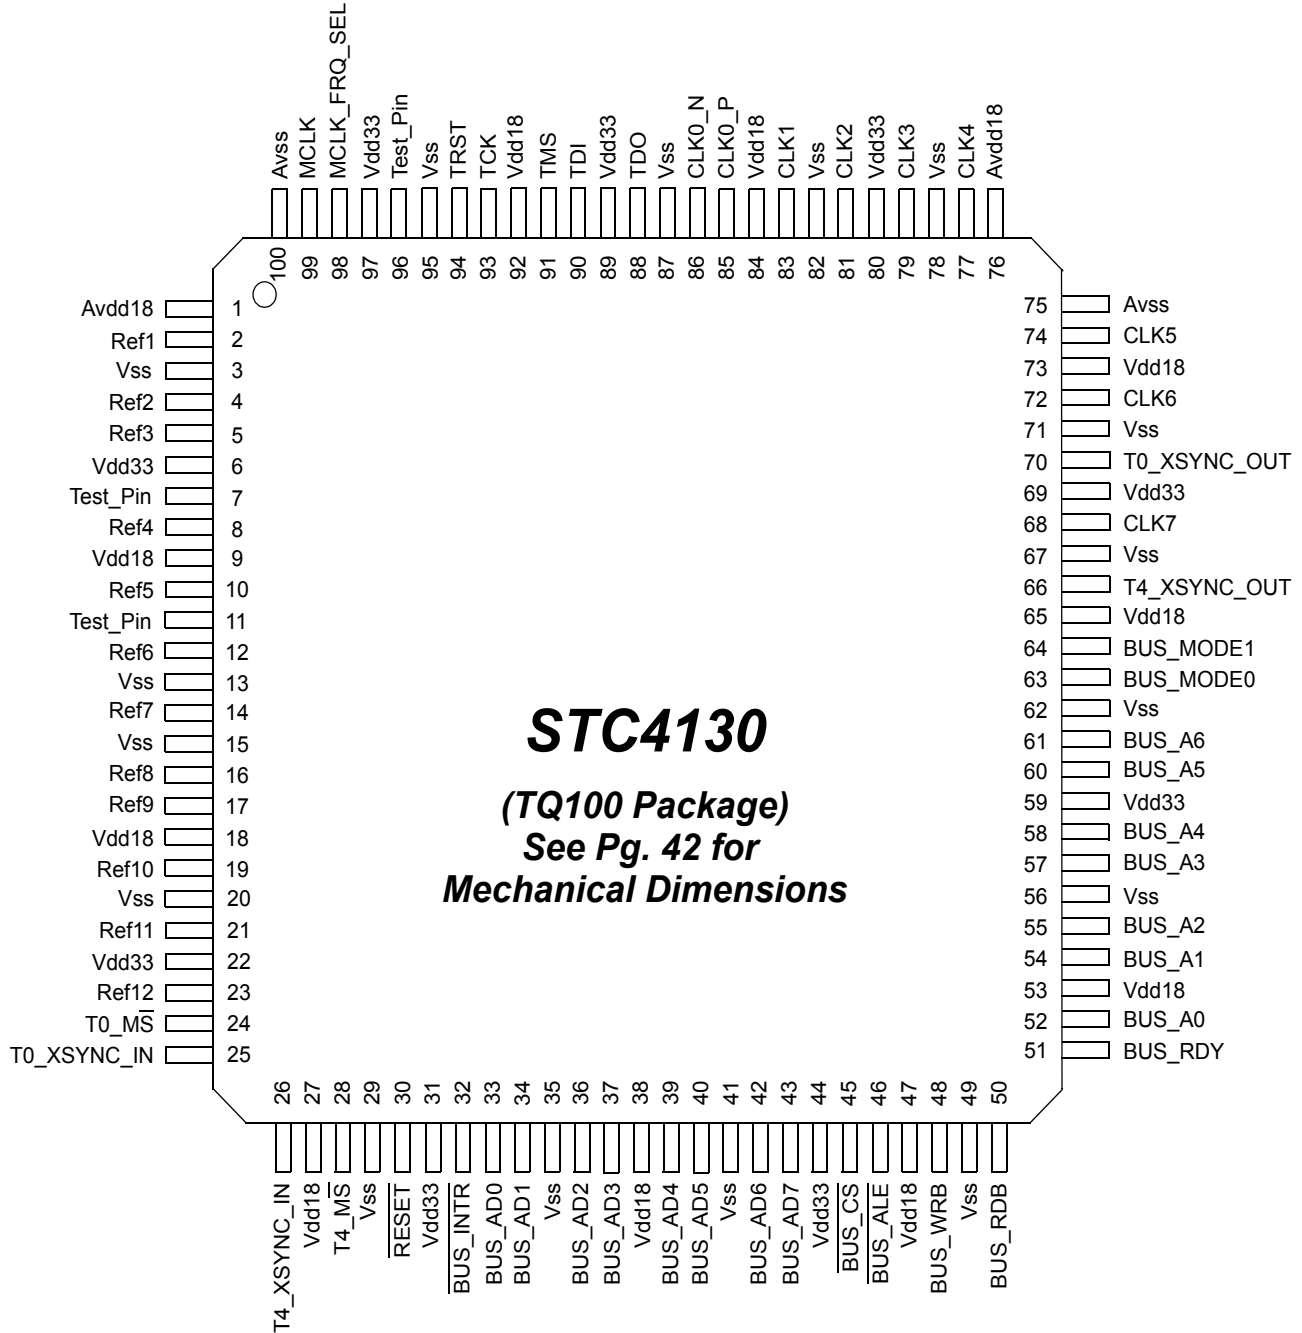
Avss
MCLK
MCLK_FRQ_SEL
Vdd33
Test_Pin
Vss
TRST
TCK
Vdd18
TMS
TDI
Vdd33
TDO
Vss
CLK0_N
CLK0_P
Vdd18
CLK1
Vss
CLK2
Vdd33
CLK3
Vss
CLK4
Avdd18

100 99 98 97 96 95 94 93 92 91 90 89 88 87 86 85 84 83 82 81 80 79 78 77 76

Avdd18 1
Ref1 2
Vss 3
Ref2 4
Ref3 5
Vdd33 6
Test_Pin 7
Ref4 8
Vdd18 9
Ref5 10
Test_Pin 11
Ref6 12
Vss 13
Ref7 14
Vss 15
Ref8 16
Ref9 17
Vdd18 18
Ref10 19
Vss 20
Ref11 21
Vdd33 22
Ref12 23
T0_$\overline{MS}$ 24
T0_XSYNC_IN 25

75 Avss
74 CLK5
73 Vdd18
72 CLK6
71 Vss
70 T0_XSYNC_OUT
69 Vdd33
68 CLK7
67 Vss
66 T4_XSYNC_OUT
65 Vdd18
64 BUS_MODE1
63 BUS_MODE0
62 Vss
61 BUS_A6
60 BUS_A5
59 Vdd33
58 BUS_A4
57 BUS_A3
56 Vss
55 BUS_A2
54 BUS_A1
53 Vdd18
52 BUS_A0
51 BUS_RDY

STC4130

(TQ100 Package)
See Pg. 42 for
Mechanical Dimensions

26 27 28 29 30 31 32 33 34 35 36 37 38 39 40 41 42 43 44 45 46 47 48 49 50

T4_XSYNC_IN
Vdd18
T4_$\overline{MS}$
Vss
$\overline{RESET}$
Vdd33
$\overline{BUS\_INTR}$
BUS_AD0
BUS_AD1
Vss
BUS_AD2
BUS_AD3
Vdd18
BUS_AD4
BUS_AD5
Vss
BUS_AD6
BUS_AD7
Vdd33
$\overline{BUS\_CS}$
$\overline{BUS\_ALE}$
Vdd18
BUS_WRB
Vss
BUS_RDB